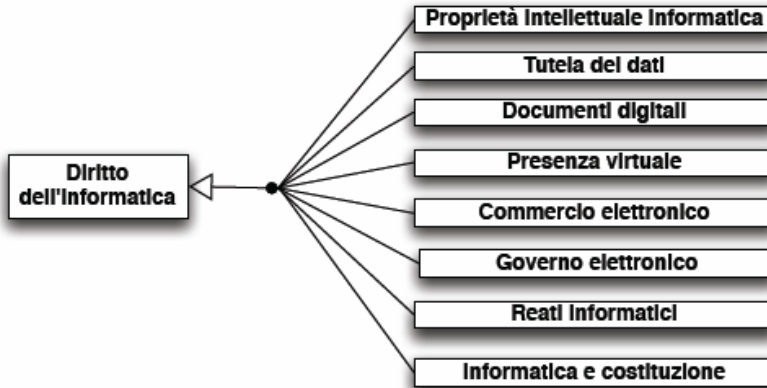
Diritto dell'informatica

Proprietà intellettuale informatica

Tutela dei dati

Documenti digitali

Presenza virtuale

Commercio elettronico

Governo elettronico

Reati informatici

Informatica e costituzione